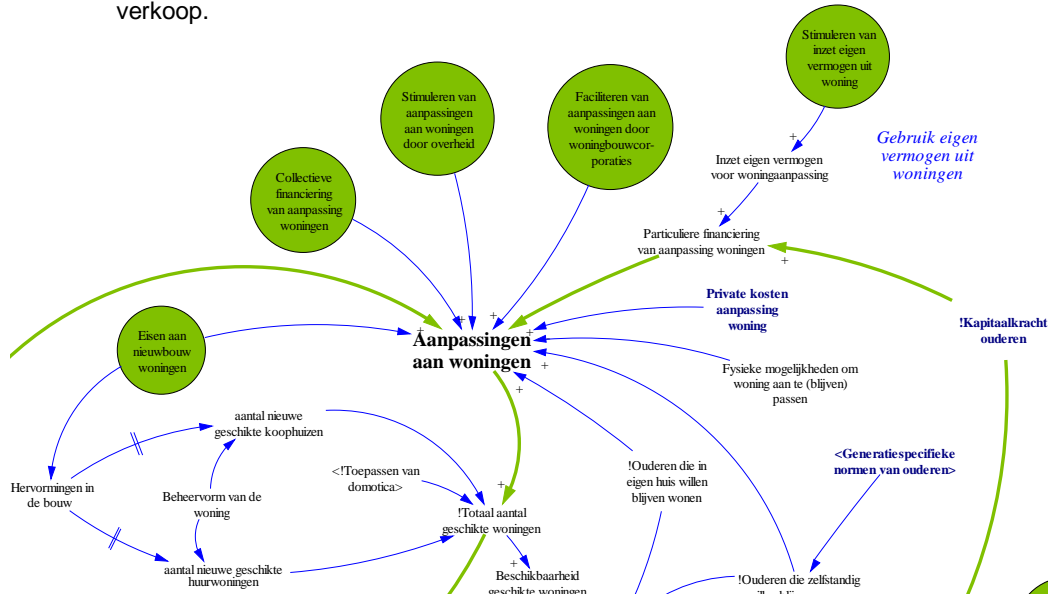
verkoop.

Stimuleren van inzet eigen vermogen uit woning

Stimuleren van aanpassingen aan woningen door overheid

Faciliteren van aanpassingen aan woningen door woningbouwcorporaties

Collectieve financiering van aanpassing woningen

Gebruik eigen vermogen uit woningen

Inzet eigen vermogen voor woningaanpassing

Particuliere financiering van aanpassing woningen

Private kosten aanpassing woning

!Kapitaalkracht ouderen

Eisen aan nieuwbouw woningen

Aanpassingen aan woningen

Fysieke mogelijkheden om woning aan te (blijven) passen

aantal nieuwe geschikte koophuizen

<Generatiespecifieke normen van ouderen>

<!Toepassen van domotica>

!Ouderen die in eigen huis willen blijven wonen

Hervormingen in de bouw

Beheervorm van de woning

!Totaal aantal geschikte woningen

aantal nieuwe geschikte huurwoningen

Beschikbaarheid geschikte woningen

!Ouderen die zelfstandig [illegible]

+
+
+
+
+
+
+
+
+